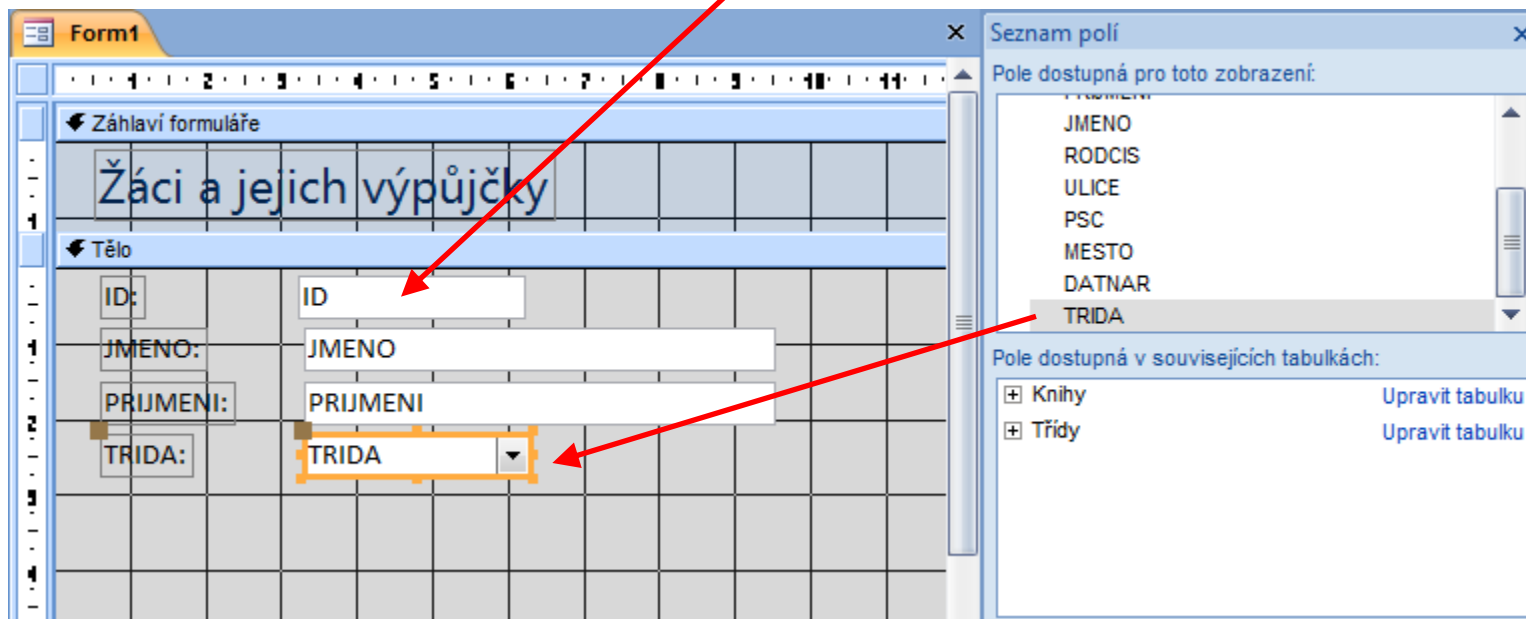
Form1

Záhlaví formuláře

Žáci a jejich výpůjčky

Tělo

ID: ID

JMENO: JMENO

PRIJMENI: PRIJMENI

TRIDA: TRIDA

Seznam polí

Pole dostupná pro toto zobrazení:

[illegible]
JMENO
RODCIS
ULICE
PSC
MESTO
DATNAR
TRIDA

Pole dostupná v souvisejících tabulkách:

Knihy Upravit tabulku
Třídy Upravit tabulku